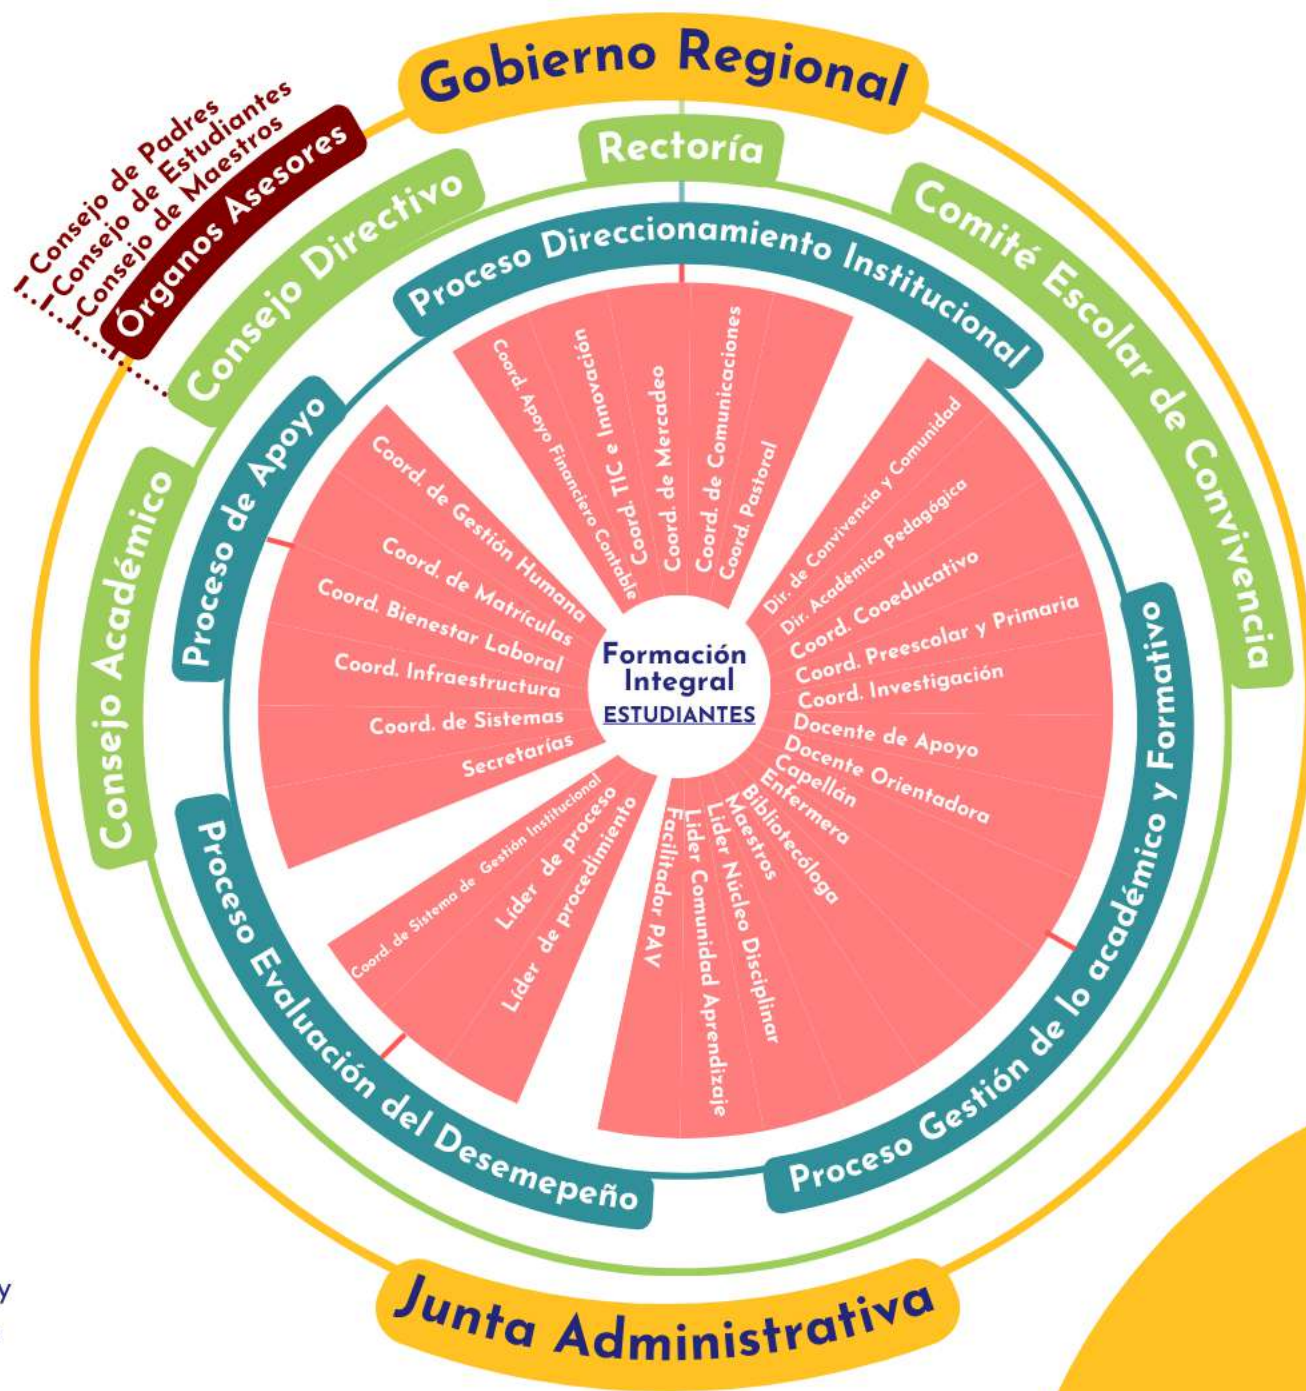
Gobierno Regional

Rectoría

Consejo de Padres
Consejo de Estudiantes
Consejo de Maestros
Órganos Asesores

Consejo Directivo

Comité Escolar de Convivencia

Consejo Académico

Proceso Direccionamiento Institucional

Coord. Apoyo Financiero Contable
Coord. TIC e Innovación
Coord. de Mercadeo
Coord. de Comunicaciones
Coord. Pastoral

Proceso de Apoyo

Coord. de Gestión Humana
Coord. de Matrículas
Coord. Bienestar Laboral
Coord. Infraestructura
Coord. de Sistemas
Secretarías

Dir. de Convivencia y Comunidad
Dir. Académica Pedagógica
Coord. Cooeducativo
Coord. Preescolar y Primaria
Coord. Investigación
Docente de Apoyo
Docente Orientadora
Capellán
Enfermera
Bibliotecóloga
Maestros
Líder Núcleo Disciplinar
Líder Comunidad Aprendizaje
Facilitador PAV

Formación Integral
ESTUDIANTES

Proceso Gestión de lo académico y Formativo

Coord. de Sistema de Gestión Institucional
Líder de proceso
Líder de procedimiento

Proceso Evaluación del Desemepeño

Junta Administrativa

y